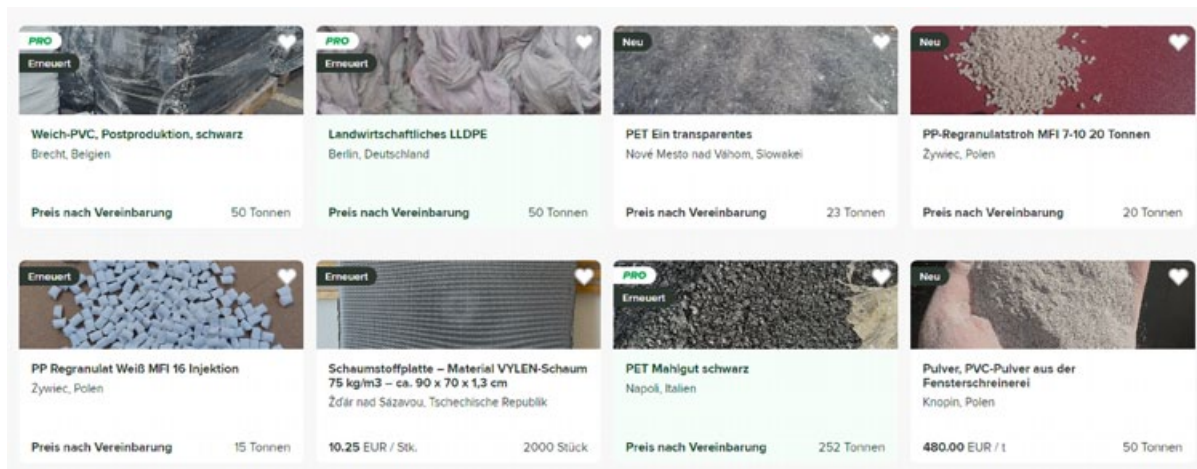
PRO
Erneuert
Weich-PVC, Postproduktion, schwarz
Brecht, Belgien
Preis nach Vereinbarung
50 Tonnen

PRO
Erneuert
Landwirtschaftliches LLDPE
Berlin, Deutschland
Preis nach Vereinbarung
50 Tonnen

Neu
PET Ein transparentes
Nové Mesto nad Váhom, Slowakei
Preis nach Vereinbarung
23 Tonnen

Neu
PP-Regranulatstroh MFI 7-10 20 Tonnen
Żywiec, Polen
Preis nach Vereinbarung
20 Tonnen

Erneuert
PP Regranulat Weiß MFI 16 Injektion
Żywiec, Polen
Preis nach Vereinbarung
15 Tonnen

Erneuert
Schaumstoffplatte – Material VYLEN-Schaum 75 kg/m3 – ca. 90 x 70 x 1,3 cm
Žďár nad Sázavou, Tschechische Republik
10.25 EUR / Stk.
2000 Stück

PRO
Erneuert
PET Mahlgut schwarz
Napoli, Italien
Preis nach Vereinbarung
252 Tonnen

Neu
Pulver, PVC-Pulver aus der Fensterschreinerei
Knopin, Polen
480.00 EUR / t
50 Tonnen